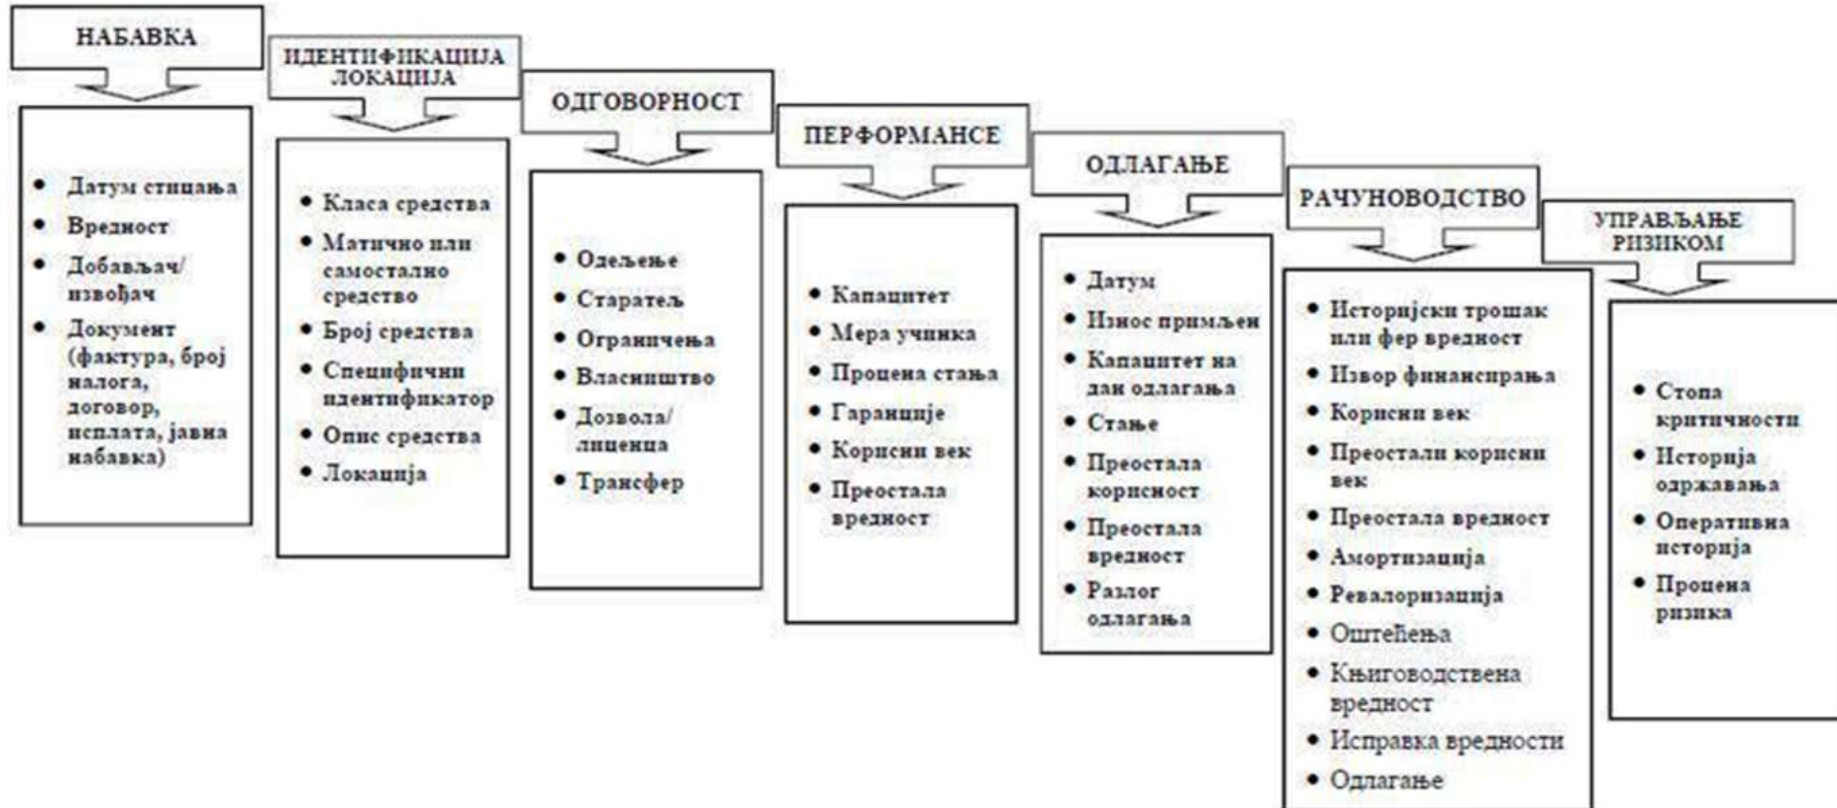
НАБАВКА

- Датум стицања
- Вредност
- Добављач/ извођач
- Документ (фактура, број налога, договор, исплата, јавна набавка)

ИДЕНТИФИКАЦИЈА ЛОКАЦИЈА

- Класа средства
- Матично или самостално средство
- Број средства
- Специфични идентификатор
- Опис средства
- Локација

ОДГОВОРНОСТ

- Одељење
- Старатељ
- Ограничења
- Власништво
- Дозвола/ лиценца
- Трансфер

ПЕРФОРМАНСЕ

- Капацитет
- Мера учинка
- Процена стања
- Гаранције
- Корисни век
- Преостала вредност

ОДЛАГАЊЕ

- Датум
- Износ примљен
- Капацитет на дан одлагања
- Стање
- Преостала корисност
- Преостала вредност
- Разлог одлагања

РАЧУНОВОДСТВО

- Историјски трошак или фер вредност
- Извор финансирања
- Корисни век
- Преостали корисни век
- Преостала вредност
- Амортизација
- Ревалоризација
- Оштећења
- Књиговодствена вредност
- Исправка вредности
- Одлагање

УПРАВЉАЊЕ РИЗИКОМ

- Стопа критичности
- Историја одржавања
- Оперативна историја
- Процена ризика